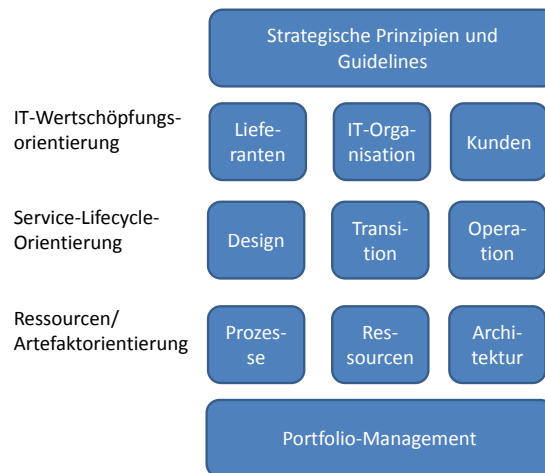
Strategische Prinzipien und Guidelines

IT-Wertschöpfungsorientierung

Lieferanten

IT-Organisation

Kunden

Service-Lifecycle-Orientierung

Design

Transition

Operation

Ressourcen/ Artefaktorientierung

Prozesse

Ressourcen

Architektur

Portfolio-Management